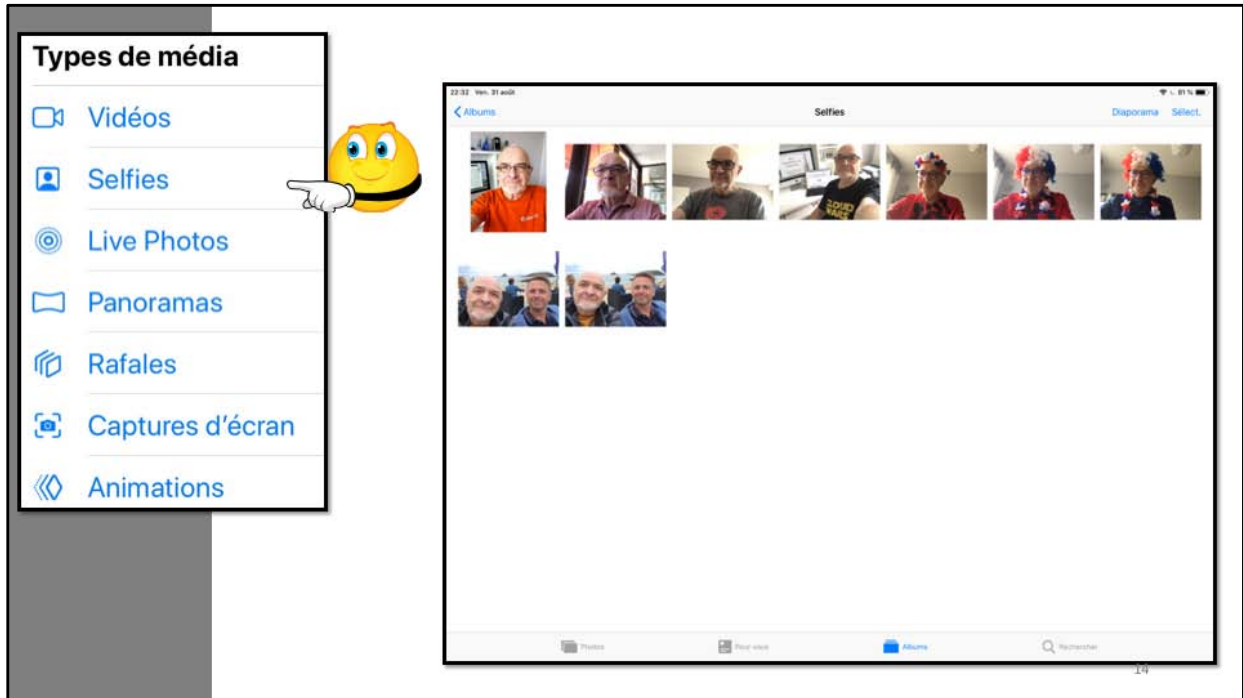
Types de média

Vidéos

Selfies

Live Photos

Panoramas

Rafales

Captures d'écran

Animations

22:32 Ven. 31 août

81 %

< Albums

Selfies

Diaporama Sélect.

Photos

Pour vous

Albums

Rechercher

14